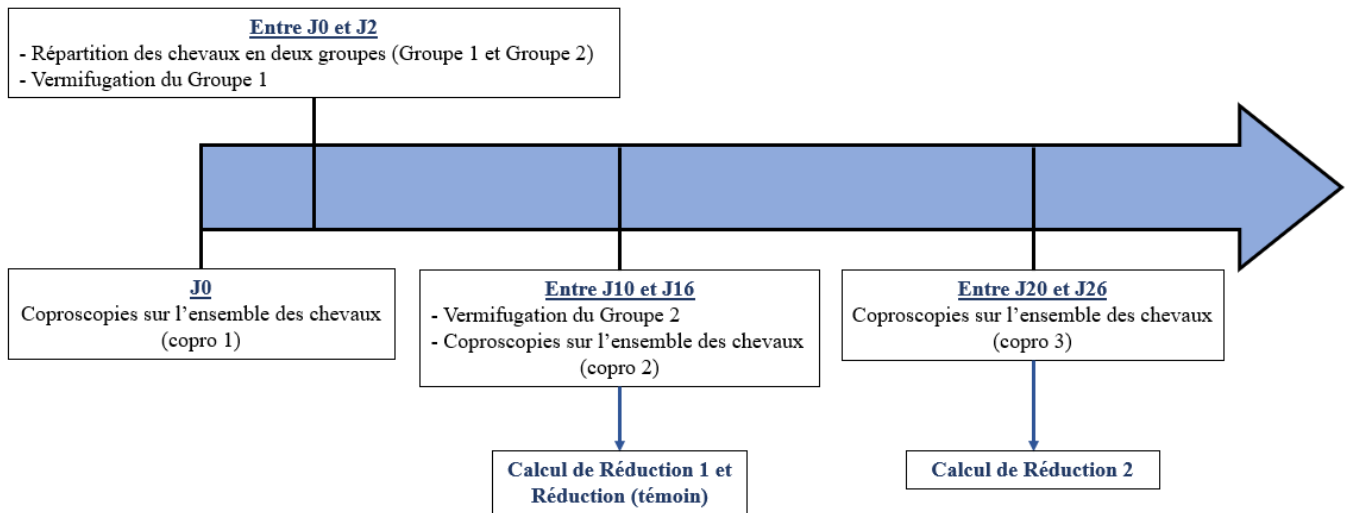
Entre J0 et J2
- Répartition des chevaux en deux groupes (Groupe 1 et Groupe 2)
- Vermifugation du Groupe 1

J0
Coproscopies sur l’ensemble des chevaux (copro 1)

Entre J10 et J16
- Vermifugation du Groupe 2
- Coproscopies sur l’ensemble des chevaux (copro 2)

Calcul de Réduction 1 et Réduction (témoin)

Entre J20 et J26
Coproscopies sur l’ensemble des chevaux (copro 3)

Calcul de Réduction 2